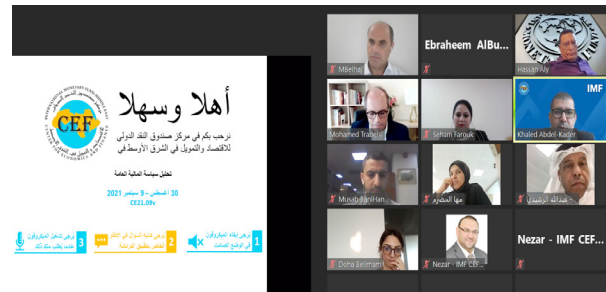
أهلا وسهلا

نرحب بكم في مركز صندوق النقد الدولي للاقتصاد والتمويل في الشرق الأوسط في

تحليل سياسة المالية العامة

30 أغسطس - 9 سبتمبر 2021

CE21.09v

CEF

INTERNATIONAL MONETARY FUND

CENTER FOR ECONOMICS AND FINANCE

1 يرجى إبقاء الميكروفون في الوضع الصامت

2 يرجى كتابة السؤال في الإطار الخاص بتطبيق الدردشة

3 يرجى تشغيل الميكروفون عندما يطلب منك ذلك

MBelhaj

Ebraheem AlBu...

Hassan Aly

Mohamed Trabelsi

Seham Farouk

IMF

Khaled Abdel-Kader

Mustapha ElHan...

مها المضحم

عبدالله الرشيد

Doha Belimam

Nezar - IMF CEF...

Nezar - IMF CEF...